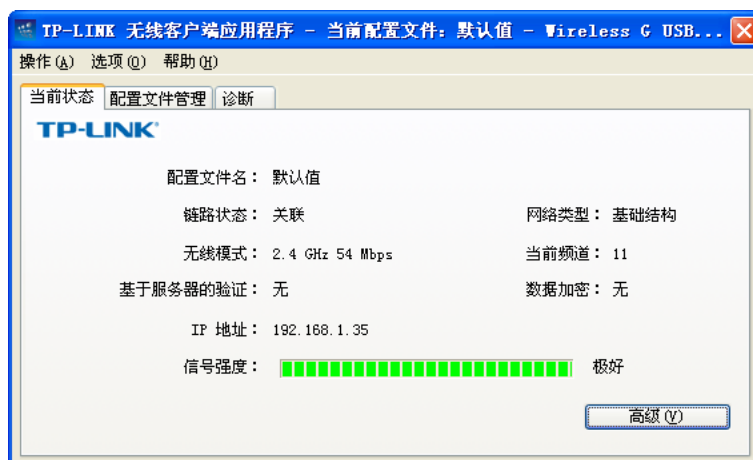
TP-LINK 无线客户端应用程序 - 当前配置文件：默认值 - Wireless G USB...

操作(A) 选项(O) 帮助(H)

当前状态 配置文件管理 诊断

TP-LINK

配置文件名： 默认值

链路状态： 关联

网络类型： 基础结构

无线模式： 2.4 GHz 54 Mbps

当前频道： 11

基于服务器的验证： 无

数据加密： 无

IP 地址： 192.168.1.35

信号强度： 极好

高级(V)